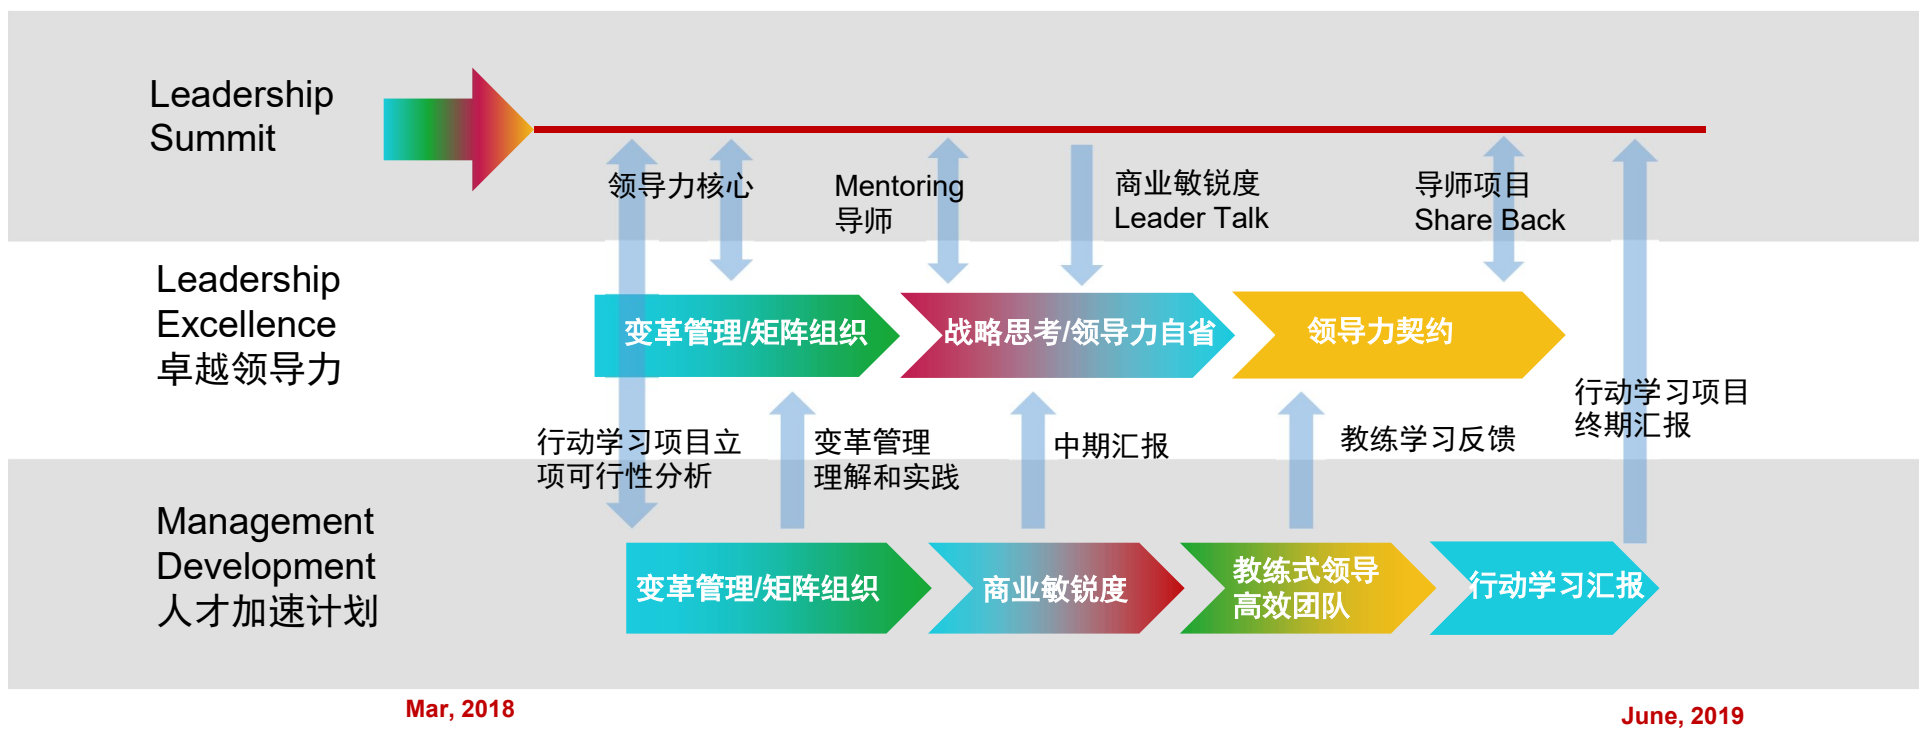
Leadership Summit

领导力核心

Mentoring
导师

商业敏锐度
Leader Talk

导师项目
Share Back

Leadership Excellence
卓越领导力

变革管理/矩阵组织

战略思考/领导力自省

领导力契约

行动学习项目
终期汇报

行动学习项目立项可行性分析

变革管理
理解和实践

中期汇报

教练学习反馈

Management Development
人才加速计划

变革管理/矩阵组织

商业敏锐度

教练式领导
高效团队

行动学习汇报

Mar, 2018

June, 2019